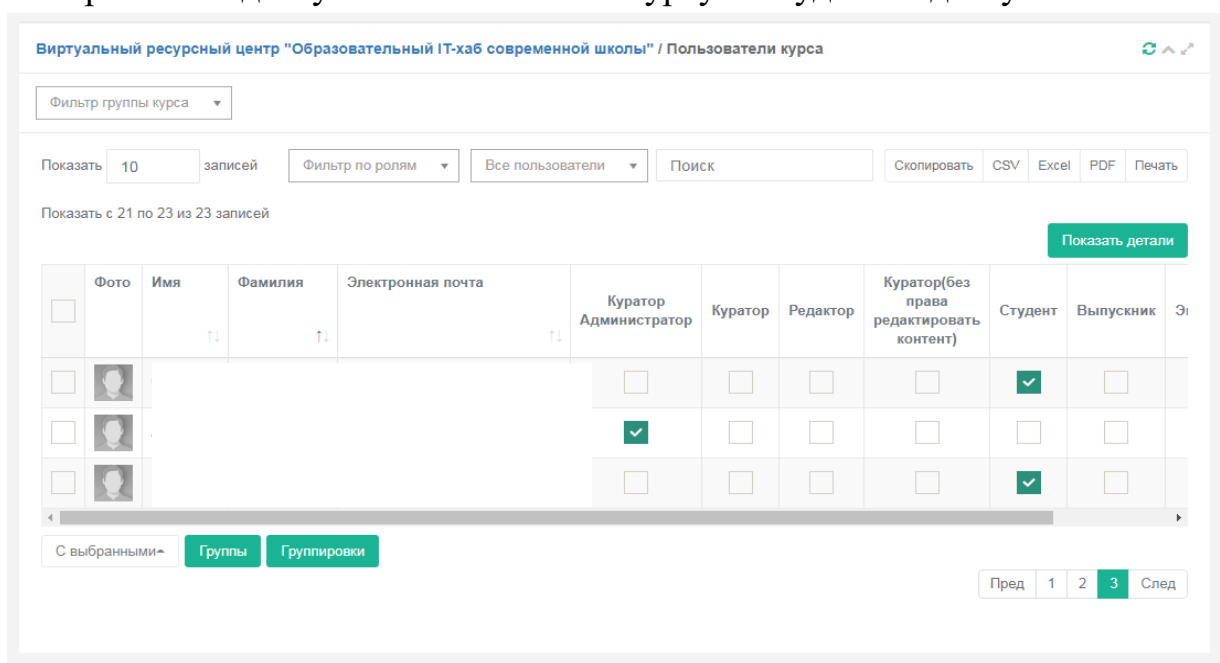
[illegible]

Виртуальный ресурсный центр "Образовательный IT-хаб современной школы" / Пользователи курса

Фильтр группы курса

Показать 10 записей | Фильтр по ролям | Все пользователи | Поиск | Скопировать | CSV | Excel | PDF | Печать

Показать с 21 по 23 из 23 записей

Показать детали

| | Фото | Имя | Фамилия | Электронная почта | Куратор Администратор | Куратор | Редактор | Куратор(без права редактировать контент) | Студент | Выпускник | Э |
|---|---|---|---|---|---|---|---|---|---|---|---|
| | | | | | | | | | ✓ | | |
| | | | | | ✓ | | | | | | |
| | | | | | | | | | ✓ | | |

С выбранными | Группы | Группировки

Пред 1 2 3 След